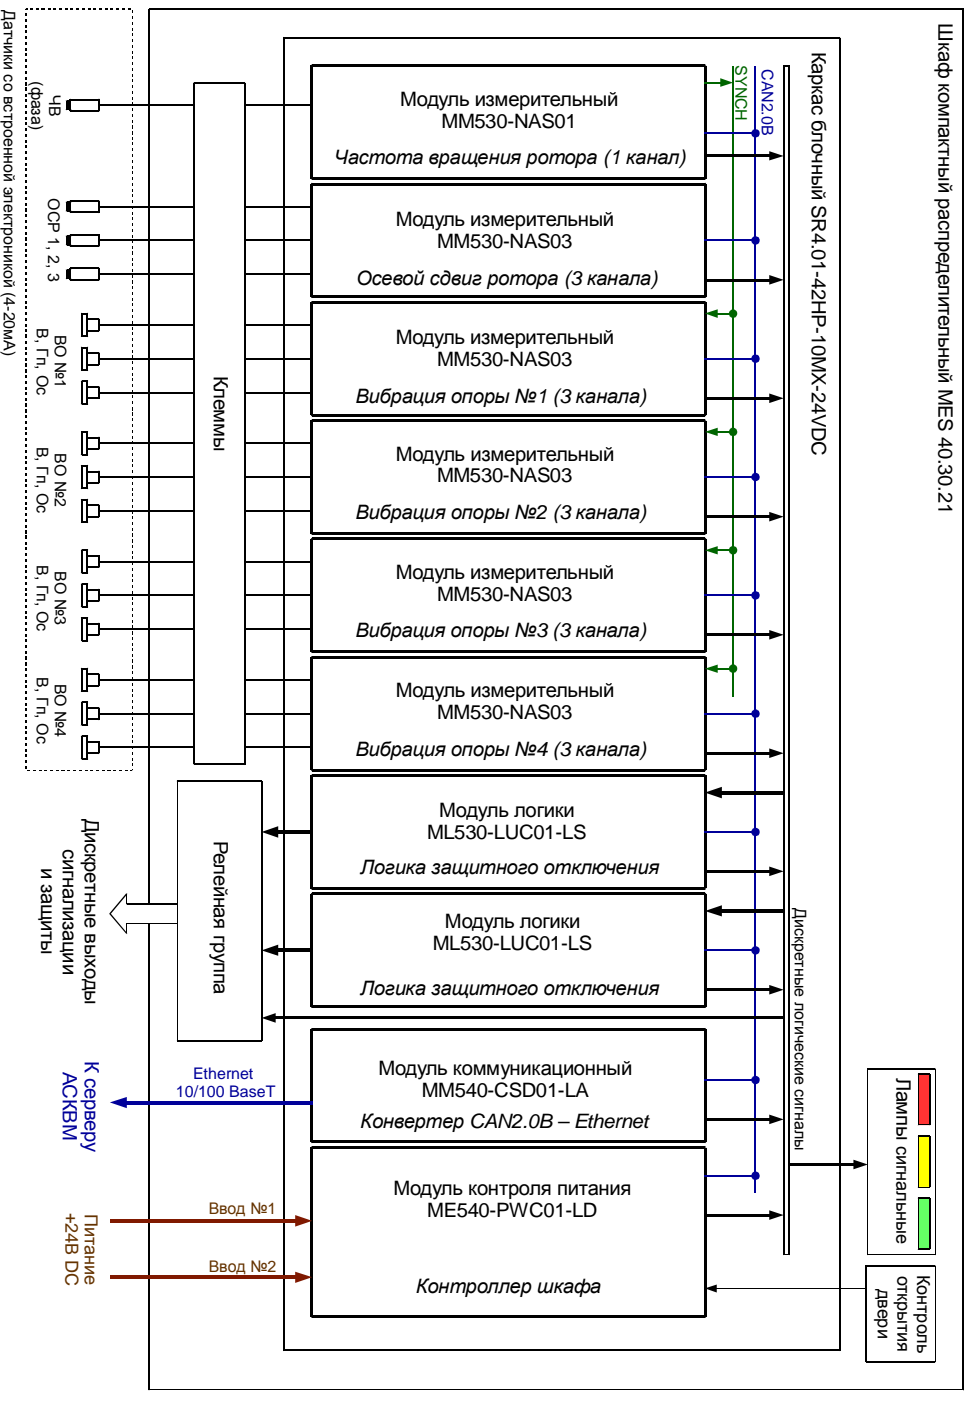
Шкаф компактный распределительный MES 40.30.21

Каркас блочный SR4.01-42HP-10MX-24VDC

CAN2.0B

SYNCH

Модуль измерительный
MM530-NAS01
Частота вращения ротора (1 канал)

Модуль измерительный
MM530-NAS03
Осевой сдвиг ротора (3 канала)

Модуль измерительный
MM530-NAS03
Вибрация опоры №1 (3 канала)

Модуль измерительный
MM530-NAS03
Вибрация опоры №2 (3 канала)

Модуль измерительный
MM530-NAS03
Вибрация опоры №3 (3 канала)

Модуль измерительный
MM530-NAS03
Вибрация опоры №4 (3 канала)

Модуль логики
ML530-LUC01-LS
Логика защитного отключения

Модуль логики
ML530-LUC01-LS
Логика защитного отключения

Модуль коммуникационный
MM540-CSD01-LA
Конвертер CAN2.0B – Ethernet

Модуль контроля питания
ME540-PWC01-LD
Контроллер шкафа

Дискретные логические сигналы

Клеммы

Релейная группа

Датчики со встроенной электроникой (4÷20мА)

ЧВ (фаза)

ОСР 1, 2, 3

ВО №1 В, Гп, Ос

ВО №2 В, Гп, Ос

ВО №3 В, Гп, Ос

ВО №4 В, Гп, Ос

Дискретные выходы сигнализации и защиты

Ethernet 10/100 BaseT

К серверу АСКВМ

Ввод №1

Ввод №2

Питание +24В DC

Лампы сигнальные

Контроль открытия двери